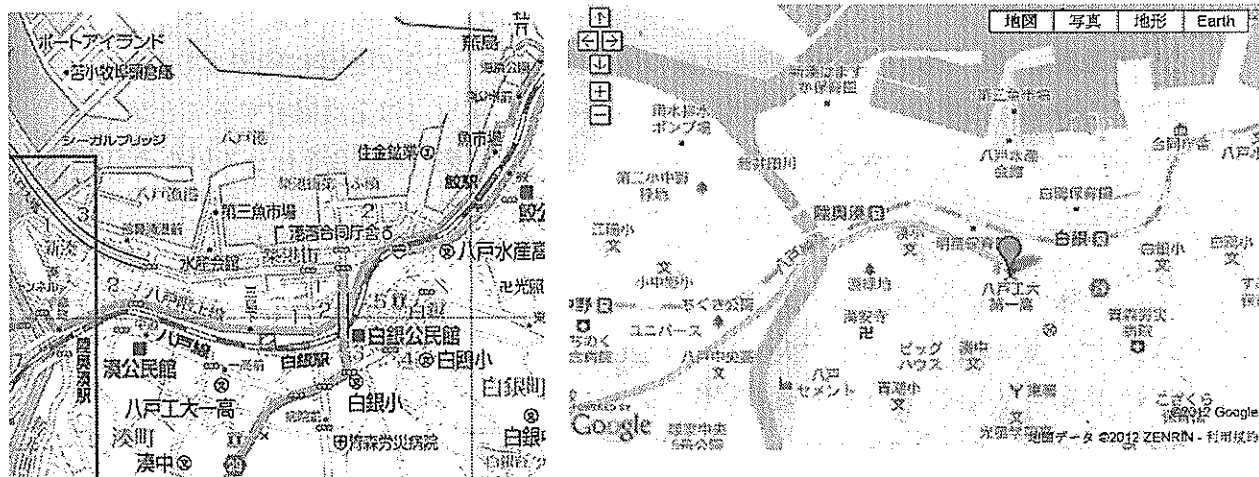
ポートアイランド
•苫小牧埠頭倉庫
荒局
シーガルブリッジ
八戸港
住金鉱業
魚市場
八戸漁港
第三魚市場
鮫駅
3
2
1
水産会館
八戸水産高
八戸線
陸奥湊駅
湊公民館
白銀公民館
白銀駅
白銀小
白銀町
八戸工大一高
湊町
湊中
青森労災病院
白銀
白銀台
2
5
4
白銀小

地図
写真
地形
Earth
ポンプ場
陸奥湊
白銀
八戸工大第一高
小中野小
江陽小
湊中
ちのく
ユニバース
八戸中央
ビッグハウス
八戸セメント
青葉中
青森労災病院
さざくら
POWERED BY
Google
©2012 Google
地図データ ©2012 ZENRIN - 利用規約